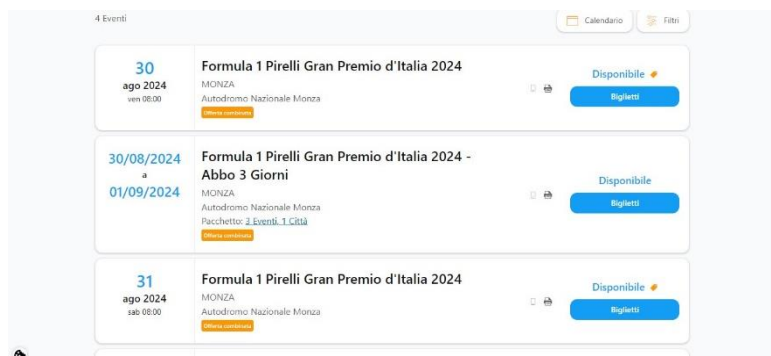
4 Eventi

Calendario

Filtri

30
ago 2024
ven 08:00

Formula 1 Pirelli Gran Premio d'Italia 2024
MONZA
Autodromo Nazionale Monza
Offerta combinata

Disponibile
Biglietti

30/08/2024
a
01/09/2024

Formula 1 Pirelli Gran Premio d'Italia 2024 - Abbo 3 Giorni
MONZA
Autodromo Nazionale Monza
Pacchetto: 3 Eventi, 1 Città
Offerta combinata

Disponibile
Biglietti

31
ago 2024
sab 08:00

Formula 1 Pirelli Gran Premio d'Italia 2024
MONZA
Autodromo Nazionale Monza
Offerta combinata

Disponibile
Biglietti